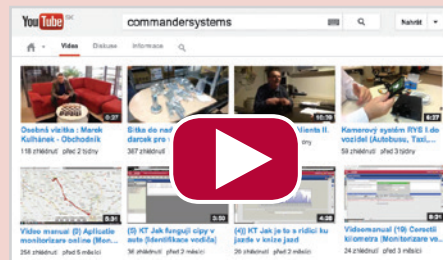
YouTube CZ

commandersystems

Nahrát

Videa Diskuse Informace

Osobná vizitka : Marek Kulhánek - Obchodník
118 zhlédnutí před 2 týdny

Sitka do nad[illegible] darček pro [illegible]
37 zhlédnutí

Klienta II.
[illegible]ny

Kamerový systém RYS I do vozidel (Autobusu, Taxi,...
59 zhlédnutí před 3 týdny

Video manual (0) Aplikace monitorizace online (Nemo...
254 zhlédnutí před 5 měsíci

(5) KT Jak fungují cípy v autě (Identifikace vodičů)
37 zhlédnutí před 5 měsíci

(4) KT Jak je to s řidiči ku jazdě v knize jazd
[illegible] před 5 měsíci

Videomanual (10) Cerectí kilometra (Monitorizace ve...
24 zhlédnutí před 5 měsíci

6:37
10:38
6:37
3:50
9:31
4:31
8:31